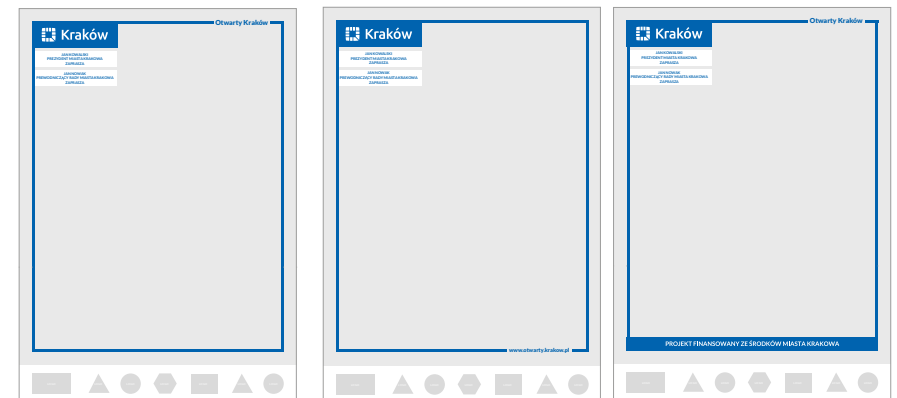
Otwarty Kraków
Kraków
JAN KOWALSKI
PREZYDENT MIASTA KRAKOWA
ZAPRASZA
JAN KOWALSKI
PRZEWODNICZĄCY RADY MIASTA KRAKOWA
ZAPRASZA

Kraków
JAN KOWALSKI
PREZYDENT MIASTA KRAKOWA
ZAPRASZA
JAN KOWALSKI
PRZEWODNICZĄCY RADY MIASTA KRAKOWA
ZAPRASZA
www.otwarty.krakow.pl

Otwarty Kraków
Kraków
JAN KOWALSKI
PREZYDENT MIASTA KRAKOWA
ZAPRASZA
JAN KOWALSKI
PRZEWODNICZĄCY RADY MIASTA KRAKOWA
ZAPRASZA
PROJEKT FINANSOWANY ZE ŚRODKÓW MIASTA KRAKOWA